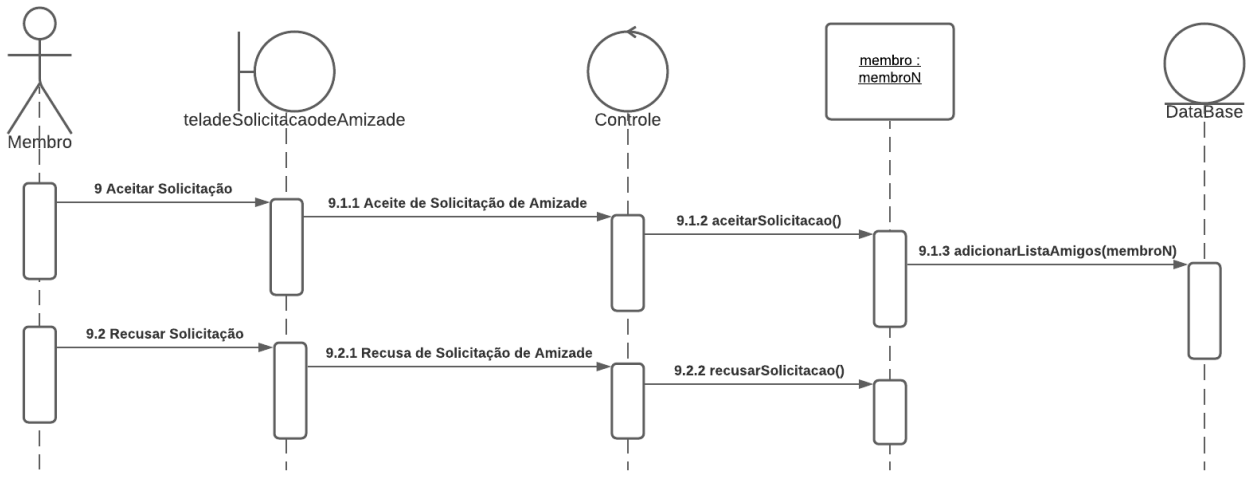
Membro

teladeSolicitacaodeAmizade

Controle

membro : membroN

DataBase

9 Aceitar Solicitação

9.1.1 Aceite de Solicitação de Amizade

9.1.2 aceitarSolicitacao()

9.1.3 adicionarListaAmigos(membroN)

9.2 Recusar Solicitação

9.2.1 Recusa de Solicitação de Amizade

9.2.2 recusarSolicitacao()